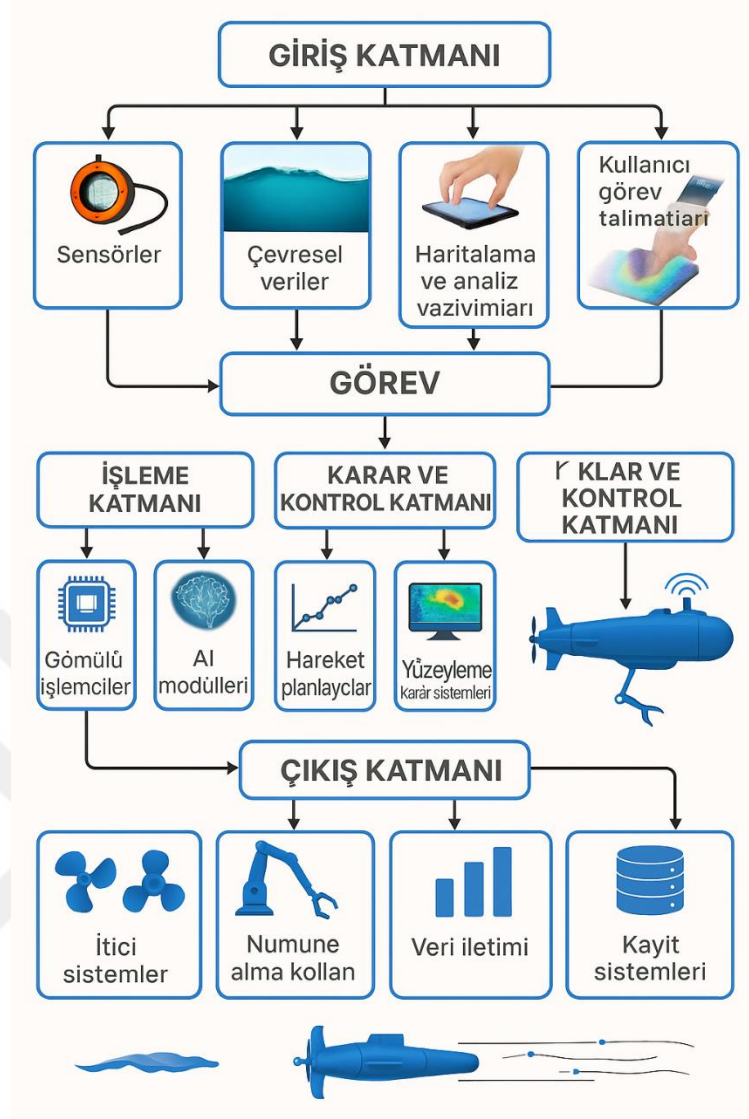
GİRİŞ KATMANI

Sensörler

Çevresel veriler

Haritalama ve analiz vazivimiarı

Kullanıcı görev talimatiarı

GÖREV

İŞLEME KATMANI

KARAR VE KONTROL KATMANI

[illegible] KLAR VE KONTROL KATMANI

Gömülů işlemciler

AI modülleri

Hareket planlayclar

Yůzeyleme karâr sistemleri

ÇIKIŞ KATMANI

İtici sistemler

Numune alma kollan

Veri iletimi

Kayit sistemleri